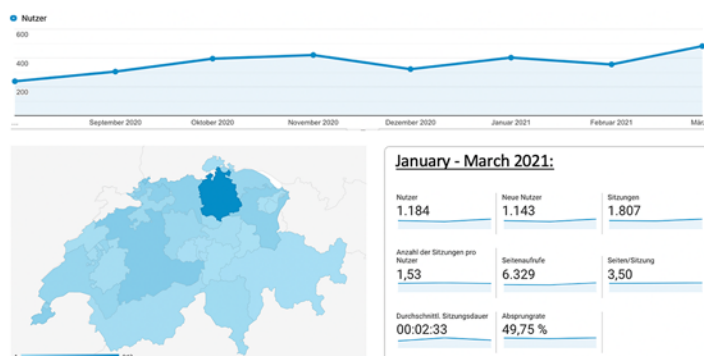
Nutzer

600

400

200

...

September 2020

Oktober 2020

November 2020

Dezember 2020

Januar 2021

Februar 2021

Mär

January - March 2021:

| Nutzer | Neue Nutzer | Sitzungen |
|---|---|---|
| 1.184 | 1.143 | 1.807 |
| Anzahl der Sitzungen pro Nutzer | Seitenaufrufe | Seiten/Sitzung |
| 1,53 | 6.329 | 3,50 |
| Durchschnittl. Sitzungsdauer | Absprungrate | |
| 00:02:33 | 49,75 % | |